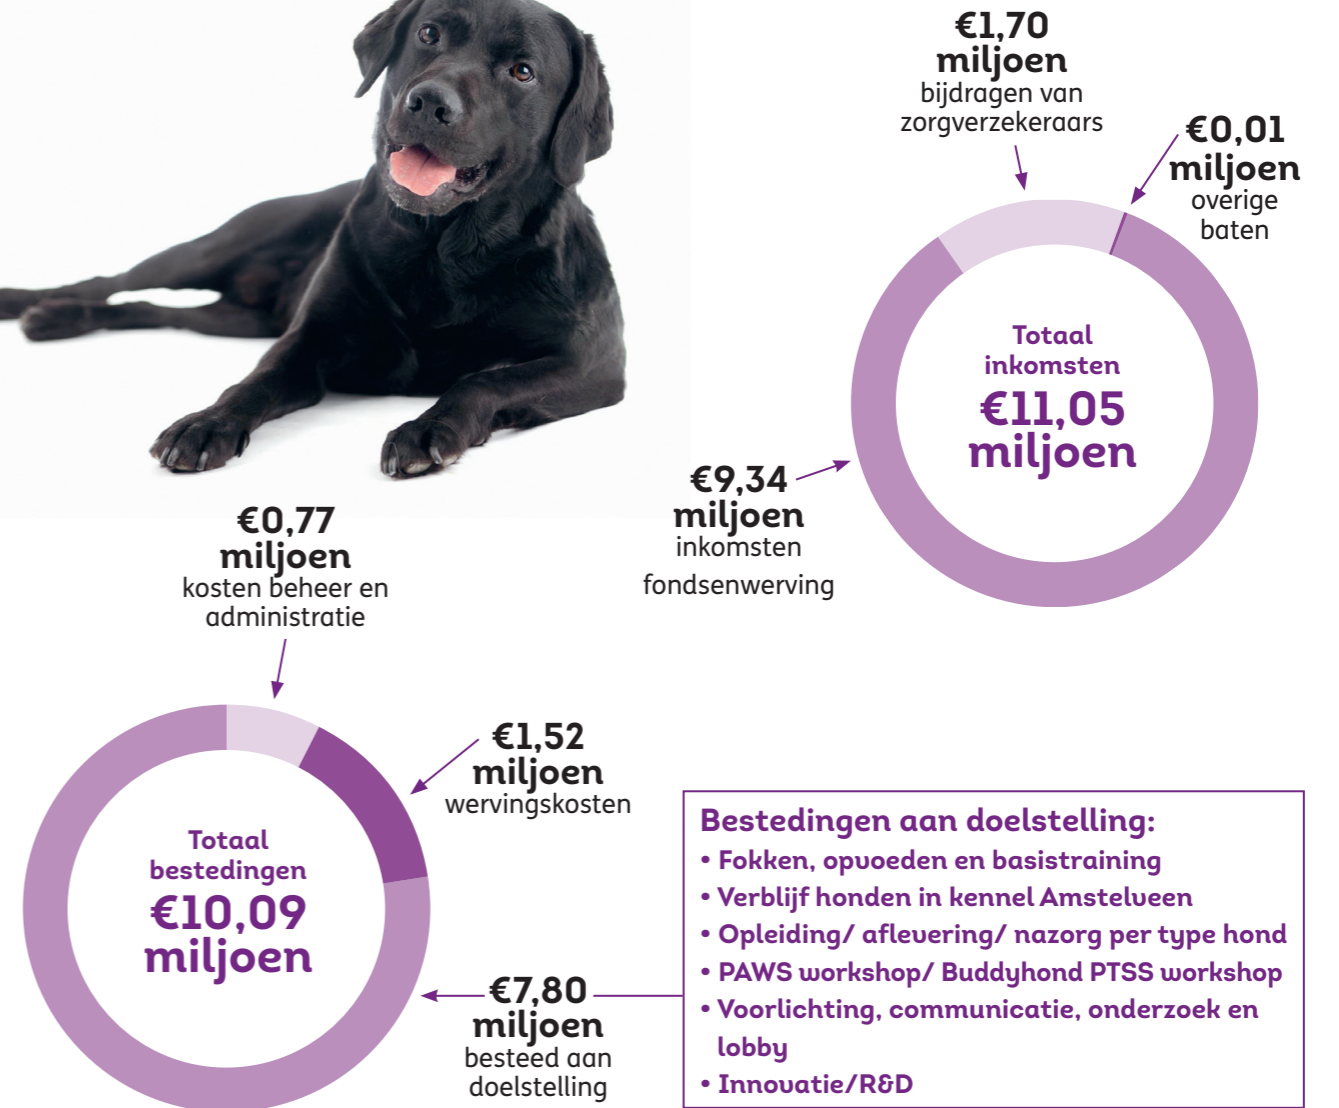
€1,70 miljoen
bijdragen van zorgverzekeraars

€0,01 miljoen
overige baten

Totaal inkomsten
€11,05 miljoen

€9,34 miljoen
inkomsten fondsenwerving

€0,77 miljoen
kosten beheer en administratie

€1,52 miljoen
wervingskosten

Totaal bestedingen
€10,09 miljoen

€7,80 miljoen
besteed aan doelstelling

Bestedingen aan doelstelling:
• Fokken, opvoeden en basistraining
• Verblijf honden in kennel Amstelveen
• Opleiding/ aflevering/ nazorg per type hond
• PAWS workshop/ Buddyhond PTSS workshop
• Voorlichting, communicatie, onderzoek en lobby
• Innovatie/R&D